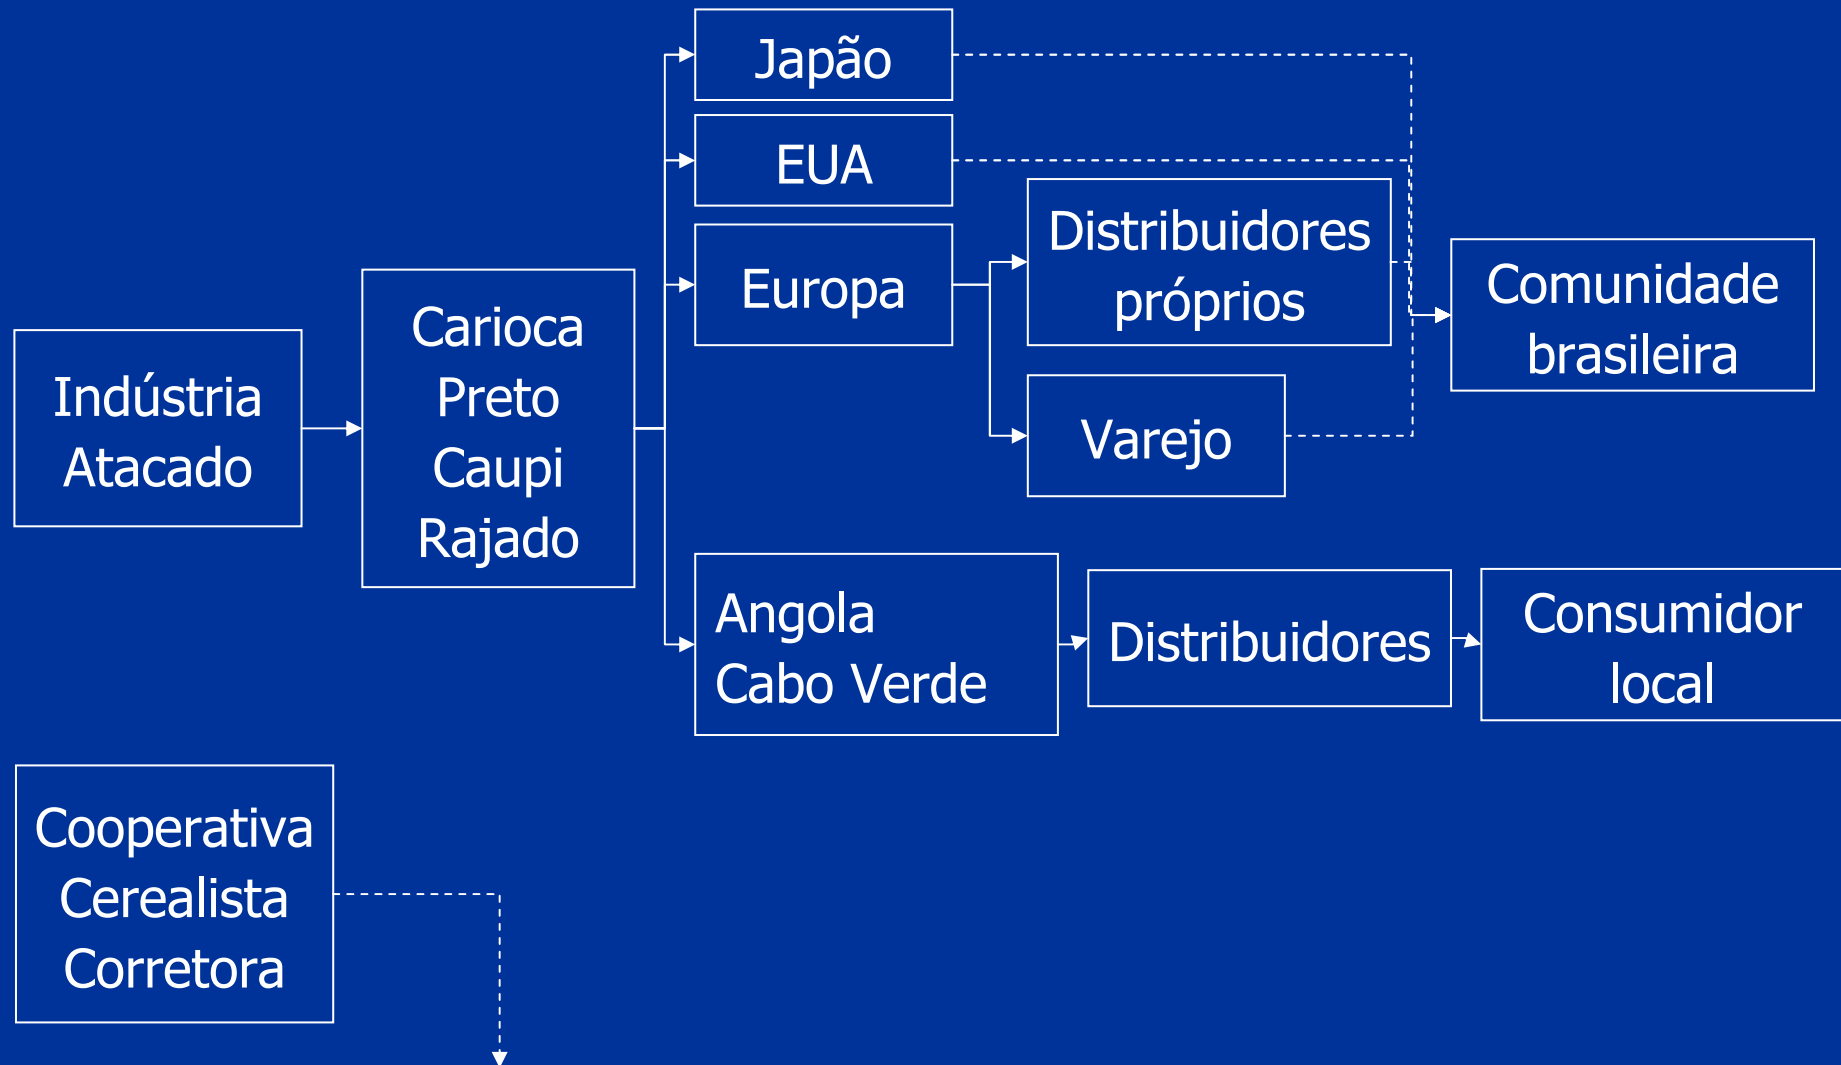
Japão

EUA

Europa

Distribuidores próprios

Comunidade brasileira

Indústria Atacado

Carioca Preto Caupi Rajado

Varejo

Angola Cabo Verde

Distribuidores

Consumidor local

Cooperativa Cerealista Corretora